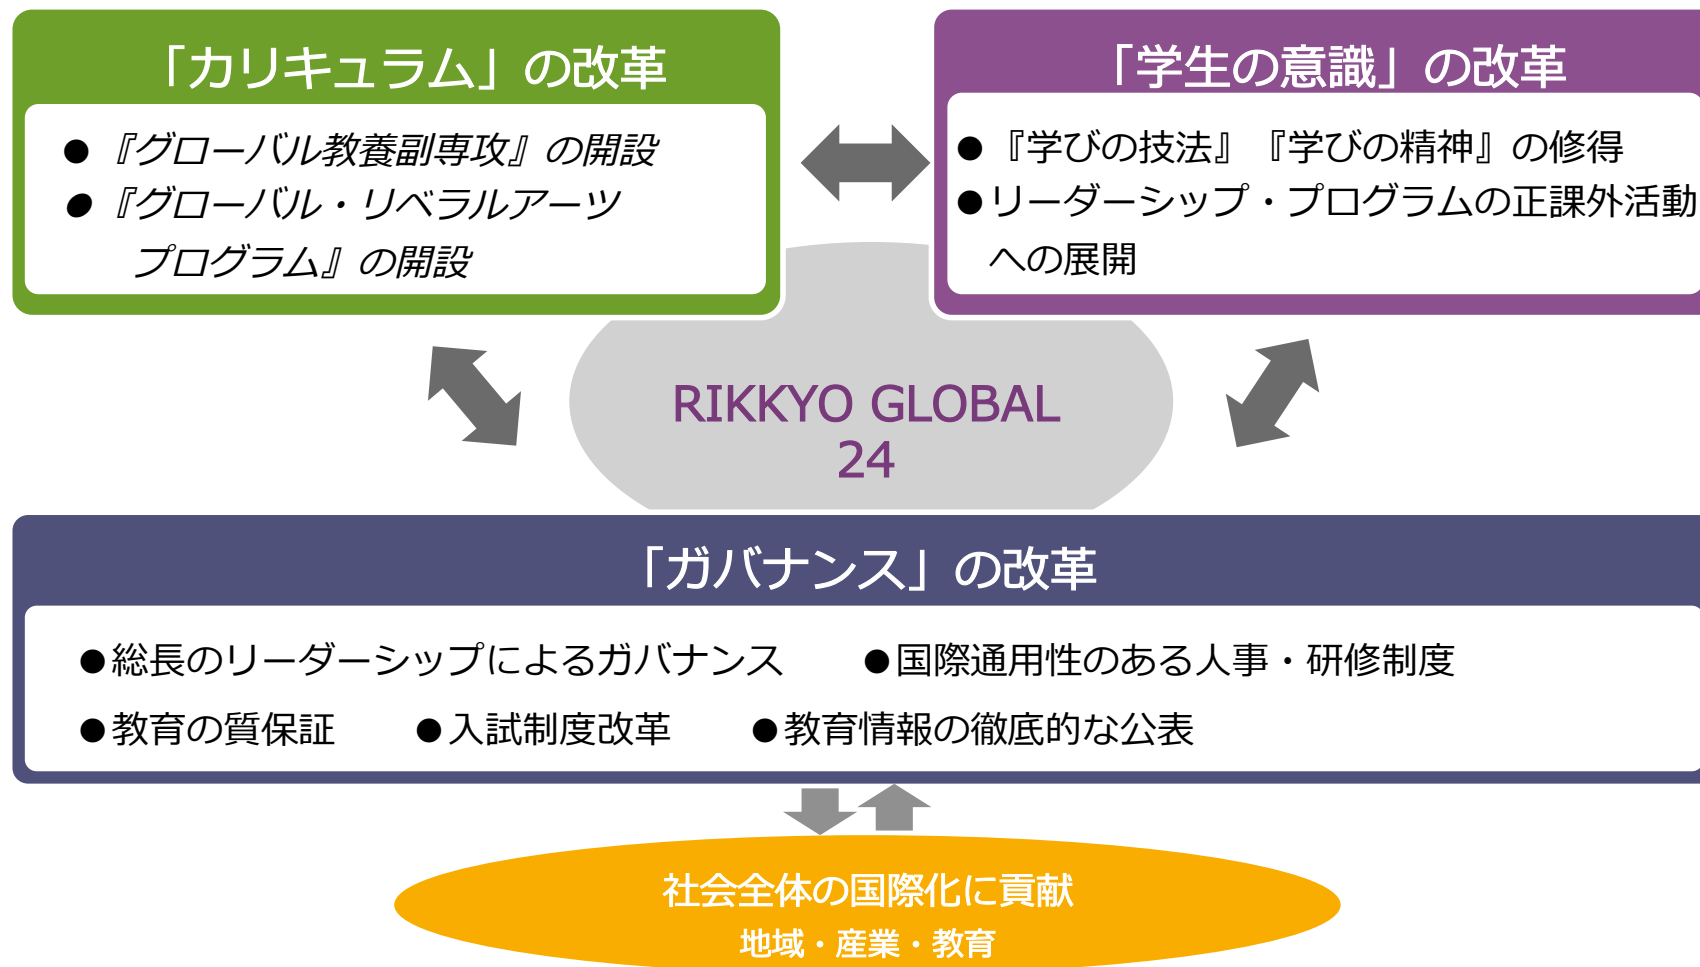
「カリキュラム」の改革

● 『グローバル教養副専攻』の開設
● 『グローバル・リベラルアーツ プログラム』の開設

「学生の意識」の改革

● 『学びの技法』『学びの精神』の修得
●リーダーシップ・プログラムの正課外活動への展開

RIKKYO GLOBAL 24

「ガバナンス」の改革

●総長のリーダーシップによるガバナンス ●国際通用性のある人事・研修制度
●教育の質保証 ●入試制度改革 ●教育情報の徹底的な公表

社会全体の国際化に貢献
地域・産業・教育